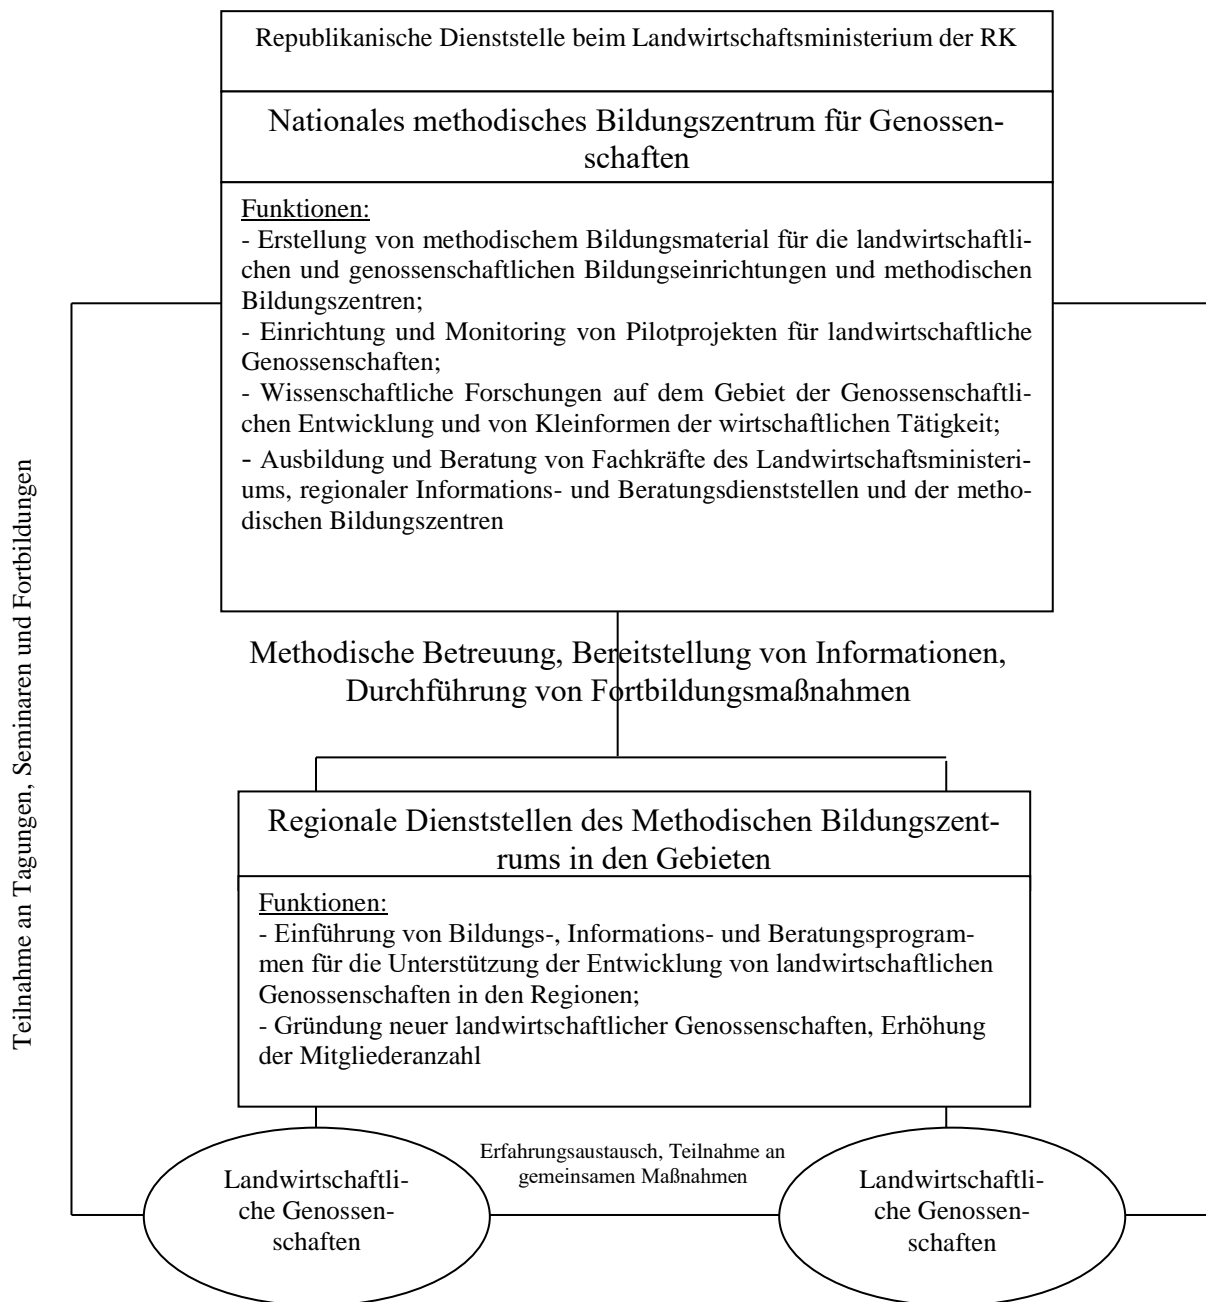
Republikanische Dienststelle beim Landwirtschaftsministerium der RK

Nationales methodisches Bildungszentrum für Genossenschaften

Funktionen:
- Erstellung von methodischem Bildungsmaterial für die landwirtschaftlichen und genossenschaftlichen Bildungseinrichtungen und methodischen Bildungszentren;
- Einrichtung und Monitoring von Pilotprojekten für landwirtschaftliche Genossenschaften;
- Wissenschaftliche Forschungen auf dem Gebiet der Genossenschaftlichen Entwicklung und von Kleinformen der wirtschaftlichen Tätigkeit;
- Ausbildung und Beratung von Fachkräfte des Landwirtschaftsministeriums, regionaler Informations- und Beratungsdienststellen und der methodischen Bildungszentren

Teilnahme an Tagungen, Seminaren und Fortbildungen

Methodische Betreuung, Bereitstellung von Informationen, Durchführung von Fortbildungsmaßnahmen

Regionale Dienststellen des Methodischen Bildungszentrums in den Gebieten

Funktionen:
- Einführung von Bildungs-, Informations- und Beratungsprogrammen für die Unterstützung der Entwicklung von landwirtschaftlichen Genossenschaften in den Regionen;
- Gründung neuer landwirtschaftlicher Genossenschaften, Erhöhung der Mitgliederanzahl

Landwirtschaftliche Genossenschaften

Erfahrungsaustausch, Teilnahme an gemeinsamen Maßnahmen

Landwirtschaftliche Genossenschaften